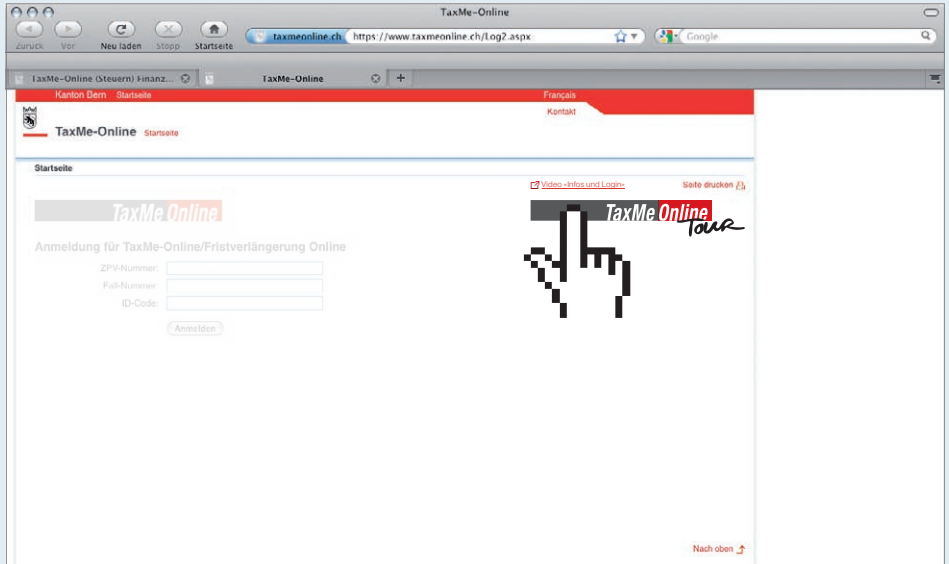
TaxMe-Online

Zurück Vor Neu laden Stopp Startseite

taxmeonline.ch https://www.taxmeonline.ch/Log2.aspx

Google

TaxMe-Online (Steuern) Finanz...

TaxMe-Online

Kanton Bern Startseite

Français

Kontakt

TaxMe-Online Startseite

Startseite

Video «Infos und Login»

Seite drucken

TaxMe Online

TaxMe Online Tour

Anmeldung für TaxMe-Online/Fristverlängerung Online

ZPV-Nummer:

Fall-Nummer:

ID-Code:

Anmelden

Nach oben